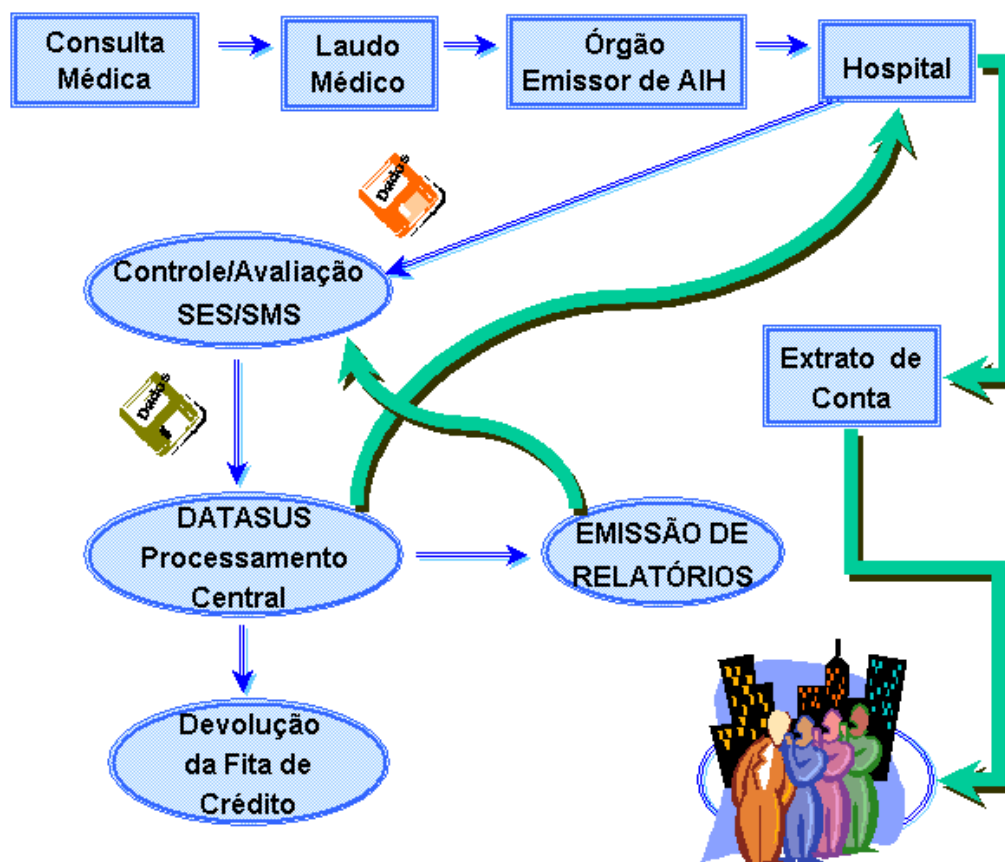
Consulta Médica

Laudo Médico

Órgão Emissor de AIH

Hospital

Dados

Controle/Avaliação SES/SMS

Extrato de Conta

Dados

DATASUS Processamento Central

EMISSÃO DE RELATÓRIOS

Devolução da Fita de Crédito